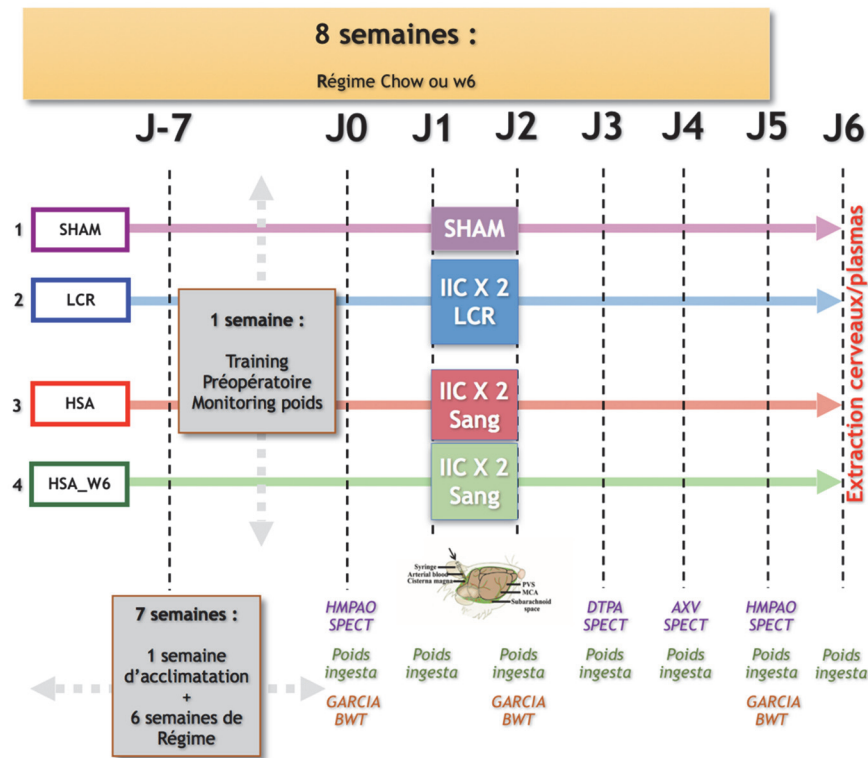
8 semaines :

Régime Chow ou w6

J-7 J0 J1 J2 J3 J4 J5 J6

1 SHAM

SHAM

2 LCR

IIC X 2 LCR

1 semaine :

Training Préopératoire Monitoring poids

3 HSA

IIC X 2 Sang

4 HSA_W6

IIC X 2 Sang

Extraction cerveaux/plasmas

Syringe
Arterial blood
Cisterna magna
PVS
MCA
Subarachnoid space

7 semaines :

1 semaine d'acclimatation + 6 semaines de Régime

HMPAO SPECT

Poids ingesta

GARCIA BWT

Poids ingesta

Poids ingesta

GARCIA BWT

DTPA SPECT

Poids ingesta

AXV SPECT

Poids ingesta

HMPAO SPECT

Poids ingesta

GARCIA BWT

Poids ingesta